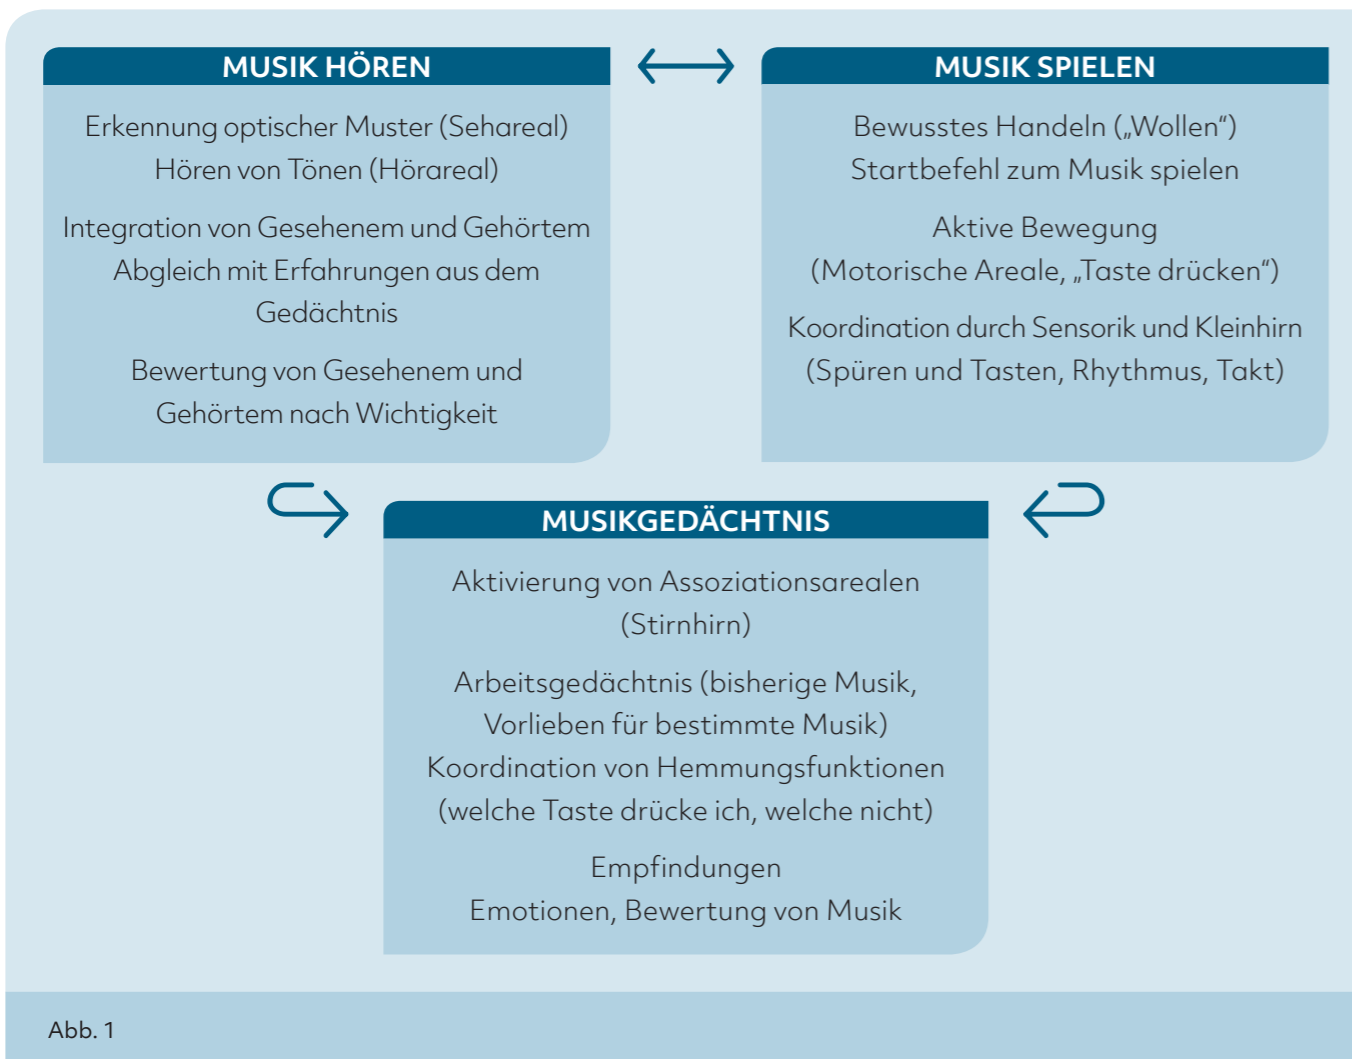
MUSIK HÖREN

Erkennung optischer Muster (Sehareal)
Hören von Tönen (Hörareal)

Integration von Gesehenem und Gehörtem
Abgleich mit Erfahrungen aus dem Gedächtnis

Bewertung von Gesehenem und Gehörtem nach Wichtigkeit

MUSIK SPIELEN

Bewusstes Handeln („Wollen")
Startbefehl zum Musik spielen

Aktive Bewegung
(Motorische Areale, „Taste drücken")

Koordination durch Sensorik und Kleinhirn
(Spüren und Tasten, Rhythmus, Takt)

MUSIKGEDÄCHTNIS

Aktivierung von Assoziationsarealen
(Stirnhirn)

Arbeitsgedächtnis (bisherige Musik, Vorlieben für bestimmte Musik)
Koordination von Hemmungsfunktionen
(welche Taste drücke ich, welche nicht)

Empfindungen
Emotionen, Bewertung von Musik

Abb. 1